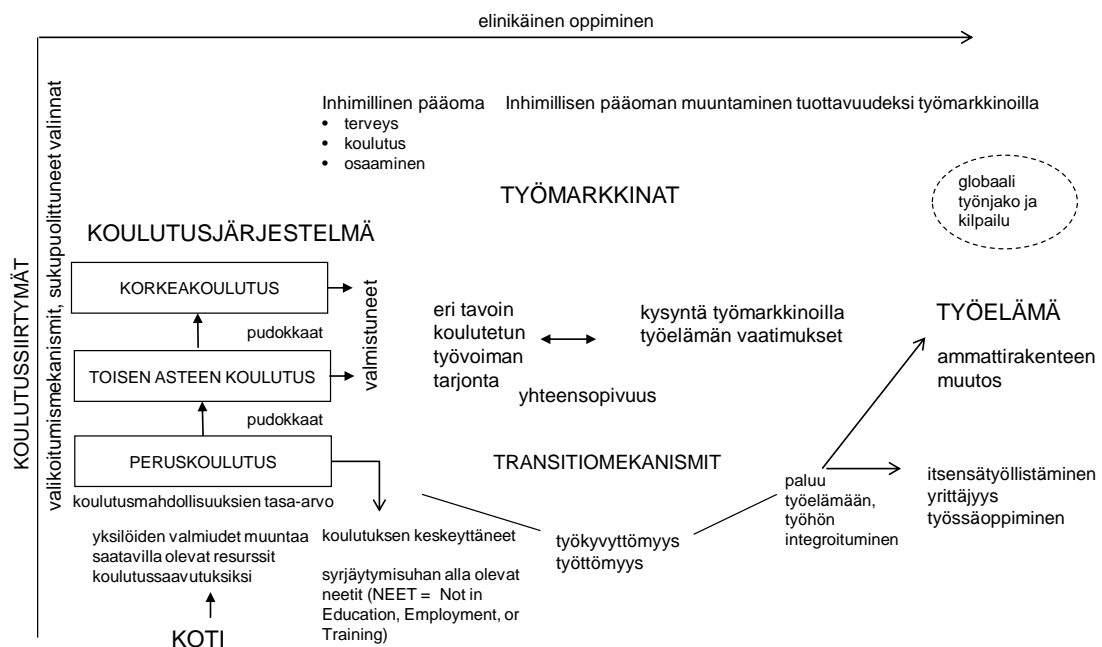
elinikäinen oppiminen

KOULUTUSSIIRTYMÄT

valikoitumismekanismit, sukupuolittuneet valinnat

Inhimillinen pääoma
• terveys
• koulutus
• osaaminen

Inhimillisen pääoman muuntaminen tuottavuudeksi työmarkkinoilla

TYÖMARKKINAT

globaali työnjako ja kilpailu

KOULUTUSJÄRJESTELMÄ

KORKEAKOULUTUS

valmistuneet

pudokkaat

TOISEN ASTEEN KOULUTUS

pudokkaat

PERUSKOULUTUS

koulutusmahdollisuuksien tasa-arvo

eri tavoin koulutetun työvoiman tarjonta

kysyntä työmarkkinoilla työelämän vaatimukset

yhteensopivuus

TYÖELÄMÄ

ammattirakenteen muutos

TRANSITIOMEKANISMIT

paluu työelämään, työhön integroituminen

itsensätyöllistäminen yrittäjyys työssäoppiminen

yksilöiden valmiudet muuntaa saatavilla olevat resurssit koulutussaavutuksiksi

KOTI

koulutuksen keskeyttäneet

syrjäytymisuhan alla olevat neetit (NEET = Not in Education, Employment, or Training)

työkyvyttömyys työttömyys